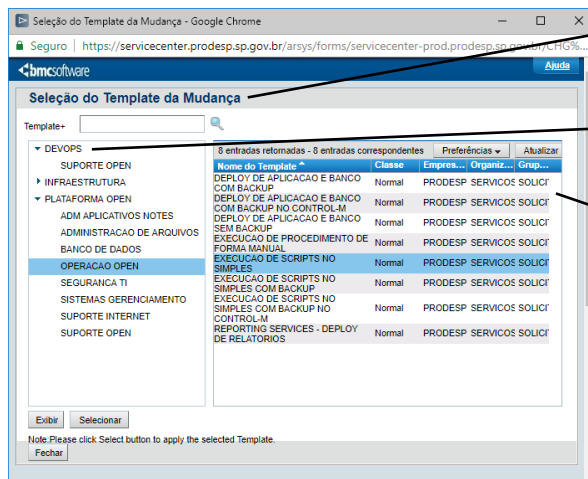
Seleção do Template da Mudança - Google Chrome

Seguro | https://servicecenter.prodesp.sp.gov.br/arsys/forms/servicecenter-prod.prodesp.sp.gov.br/CHG%...

bmcsoftware

Ajuda

Seleção do Template da Mudança

Template+

DEVOPS
SUPORTE OPEN
INFRAESTRUTURA
PLATAFORMA OPEN
ADM APLICATIVOS NOTES
ADMINISTRACAO DE ARQUIVOS
BANCO DE DADOS
OPERACAO OPEN
SEGURANCA TI
SISTEMAS GERENCIAMENTO
SUPORTE INTERNET
SUPORTE OPEN

8 entradas retornadas - 8 entradas correspondentes | Preferências | Atualizar

| Nome do Template | Classe | Empres... | Organiz... | Grup... |
|---|---|---|---|---|
| DEPLOY DE APLICACAO E BANCO COM BACKUP | Normal | PRODESP | SERVICOS | SOLICI |
| DEPLOY DE APLICACAO E BANCO COM BACKUP NO CONTROL-M | Normal | PRODESP | SERVICOS | SOLICI |
| DEPLOY DE APLICACAO E BANCO SEM BACKUP | Normal | PRODESP | SERVICOS | SOLICI |
| EXECUCAO DE PROCEDIMENTO DE FORMA MANUAL | Normal | PRODESP | SERVICOS | SOLICI |
| EXECUCAO DE SCRIPTS NO SIMPLES | Normal | PRODESP | SERVICOS | SOLICI |
| EXECUCAO DE SCRIPTS NO SIMPLES COM BACKUP | Normal | PRODESP | SERVICOS | SOLICI |
| EXECUCAO DE SCRIPTS NO SIMPLES COM BACKUP NO CONTROL-M | Normal | PRODESP | SERVICOS | SOLICI |
| REPORTING SERVICES - DEPLOY DE RELATORIOS | Normal | PRODESP | SERVICOS | SOLICI |

Exibir | Selecionar

Note:Please click Select button to apply the selected Template.

Fechar